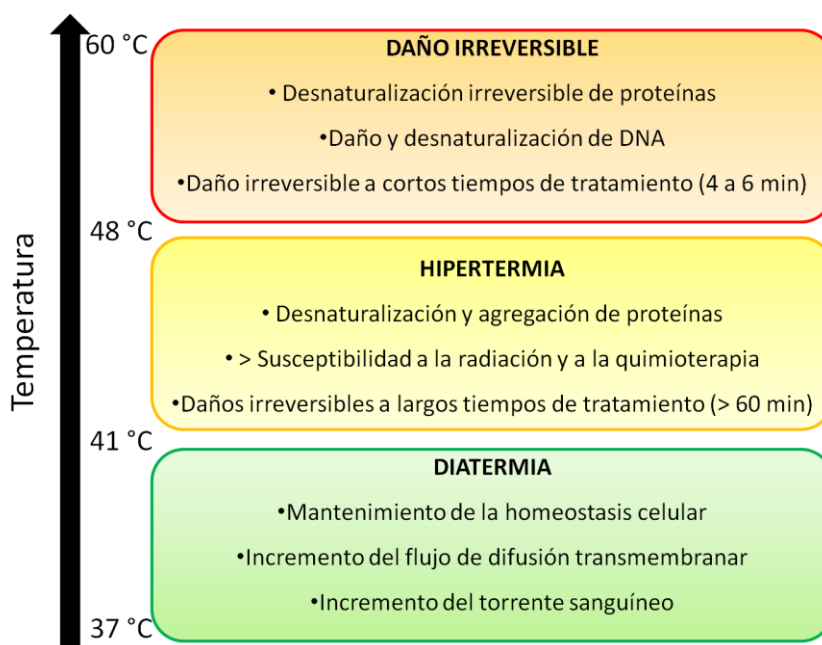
Temperatura

60 °C

DAÑO IRREVERSIBLE

• Desnaturalización irreversible de proteínas

•Daño y desnaturalización de DNA

•Daño irreversible a cortos tiempos de tratamiento (4 a 6 min)

48 °C

HIPERTERMIA

• Desnaturalización y agregación de proteínas

• > Susceptibilidad a la radiación y a la quimioterapia

•Daños irreversibles a largos tiempos de tratamiento (> 60 min)

41 °C

DIATERMIA

•Mantenimiento de la homeostasis celular

•Incremento del flujo de difusión transmembranar

•Incremento del torrente sanguíneo

37 °C